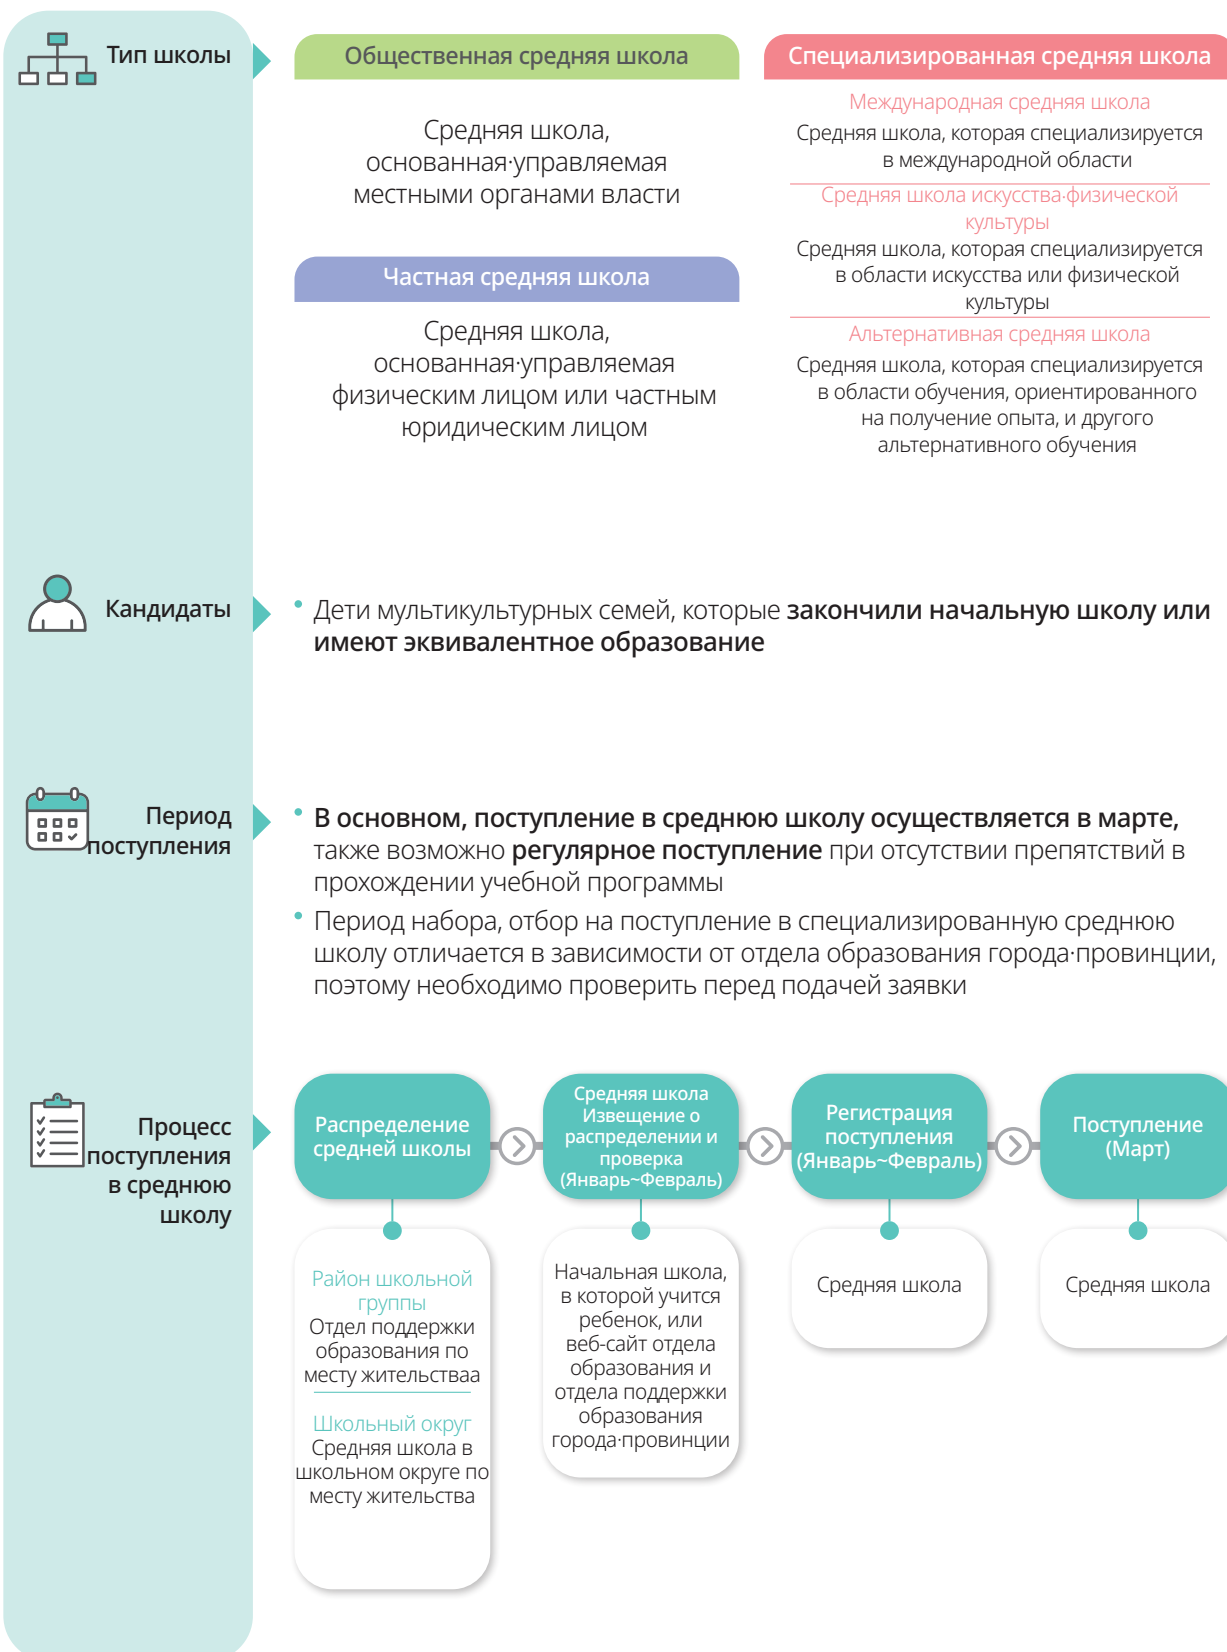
Тип школы

Общественная средняя школа

Средняя школа, основанная·управляемая местными органами власти

Частная средняя школа

Средняя школа, основанная·управляемая физическим лицом или частным юридическим лицом

Специализированная средняя школа

Международная средняя школа
Средняя школа, которая специализируется в международной области

Средняя школа искусства·физической культуры
Средняя школа, которая специализируется в области искусства или физической культуры

Альтернативная средняя школа
Средняя школа, которая специализируется в области обучения, ориентированного на получение опыта, и другого альтернативного обучения

Кандидаты

• Дети мультикультурных семей, которые **закончили начальную школу или имеют эквивалентное образование**

Период поступления

• **В основном, поступление в среднюю школу осуществляется в марте,** также возможно **регулярное поступление** при отсутствии препятствий в прохождении учебной программы
• Период набора, отбор на поступление в специализированную среднюю школу отличается в зависимости от отдела образования города·провинции, поэтому необходимо проверить перед подачей заявки

Процесс поступления в среднюю школу

Распределение средней школы

Средняя школа Извещение о распределении и проверка (Январь~Февраль)

Регистрация поступления (Январь~Февраль)

Поступление (Март)

Район школьной группы
Отдел поддержки образования по месту жительстваа

Школьный округ
Средняя школа в школьном округе по месту жительства

Начальная школа, в которой учится ребенок, или веб-сайт отдела образования и отдела поддержки образования города·провинции

Средняя школа

Средняя школа